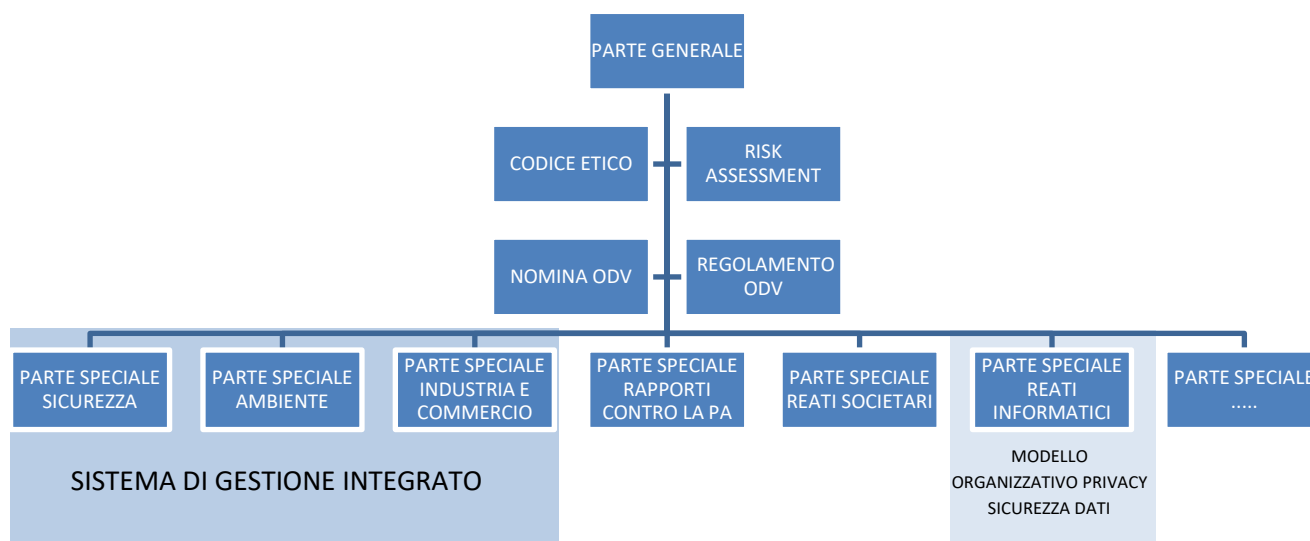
PARTE GENERALE

CODICE ETICO

RISK ASSESSMENT

NOMINA ODV

REGOLAMENTO ODV

PARTE SPECIALE SICUREZZA

PARTE SPECIALE AMBIENTE

PARTE SPECIALE INDUSTRIA E COMMERCIO

PARTE SPECIALE RAPPORTI CONTRO LA PA

PARTE SPECIALE REATI SOCIETARI

PARTE SPECIALE REATI INFORMATICI

PARTE SPECIALE .....

SISTEMA DI GESTIONE INTEGRATO

MODELLO ORGANIZZATIVO PRIVACY SICUREZZA DATI